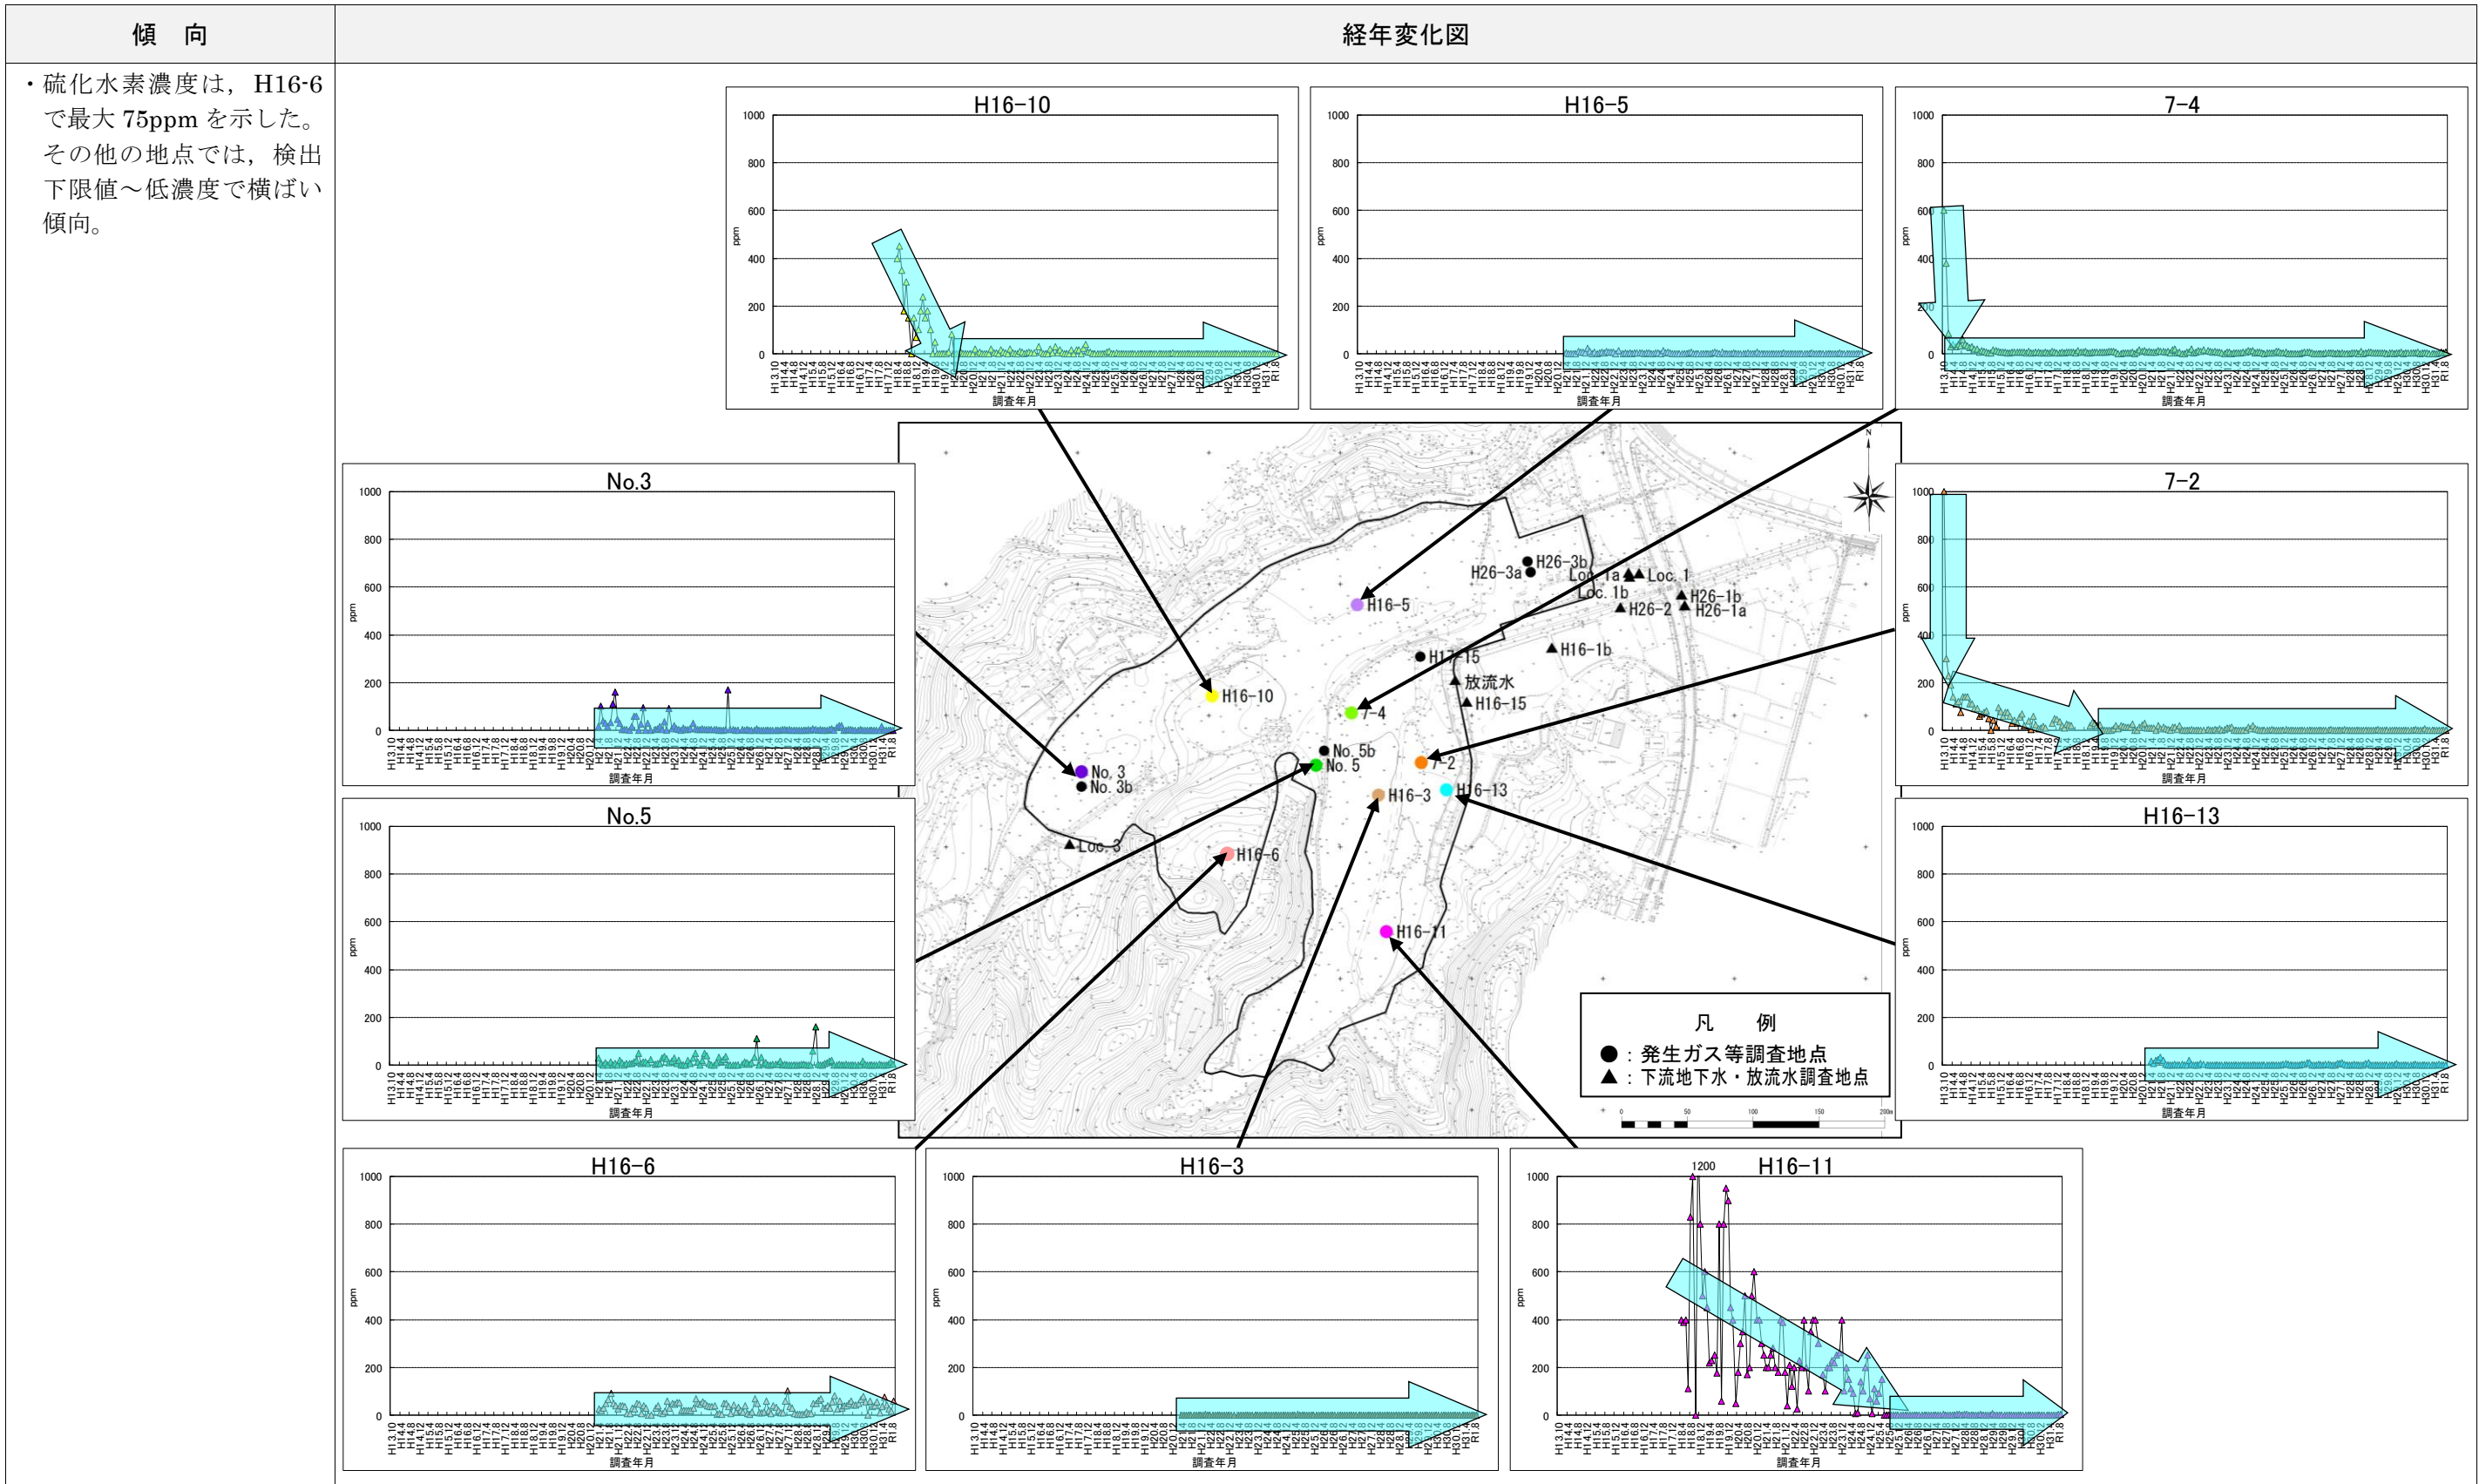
| 傾　向 | 経年変化図 |
|---|---|
| ・硫化水素濃度は，H16-6で最大 75ppm を示した。その他の地点では，検出下限値～低濃度で横ばい傾向。 | |

H16-10
1000
800
600
400
200
0
ppm
調査年月

H16-5
1000
800
600
400
200
0
ppm
調査年月

7-4
1000
800
600
400
200
0
ppm
調査年月

No.3
1000
800
600
400
200
0
ppm
調査年月

7-2
1000
800
600
400
200
0
ppm
調査年月

No.5
1000
800
600
400
200
0
ppm
調査年月

H16-13
1000
800
600
400
200
0
ppm
調査年月

H26-3b
H26-3a
Loc. 1a
Loc. 1
Loc. 1b
H26-1b
H26-2
H26-1a
H16-5
H16-1b
H17-15
放流水
H16-15
H16-10
7-4
No. 5b
No. 5
No. 3
No. 3b
7-2
H16-3
H16-13
Loc. 3
H16-6
H16-11
N

凡　例
●：発生ガス等調査地点
▲：下流地下水・放流水調査地点
0 50 100 150 200m

H16-6
1000
800
600
400
200
0
ppm
調査年月

H16-3
1000
800
600
400
200
0
ppm
調査年月

H16-11
1200
1000
800
600
400
200
0
ppm
調査年月